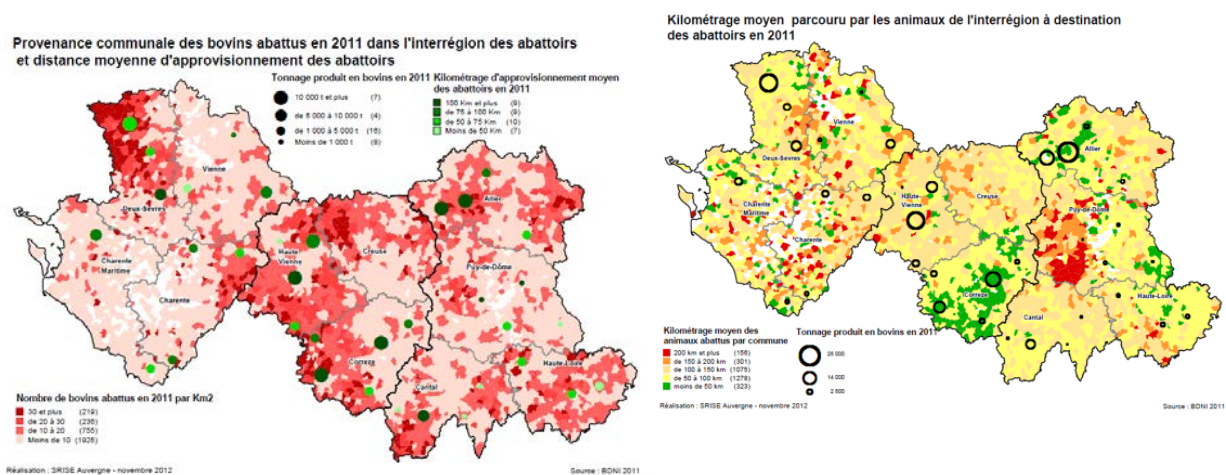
Provenance communale des bovins abattus en 2011 dans l'interrégion des abattoirs et distance moyenne d'approvisionnement des abattoirs

Tonnage produit en bovins en 2011
10 000 t et plus (7)
de 5 000 à 10 000 t (4)
de 1 000 à 5 000 t (16)
Moins de 1 000 t (8)

Kilométrage d'approvisionnement moyen des abattoirs en 2011
100 Km et plus (9)
de 75 à 100 Km (9)
de 50 à 75 Km (10)
Moins de 50 Km (7)

Vienne
Deux-Sèvres
Charente Maritime
Charente
Haute Vienne
Creuse
Allier
Puy-de-Dôme
Corrèze
Cantal
Haute-Loire

Nombre de bovins abattus en 2011 par Km2
30 et plus (219)
de 20 à 30 (236)
de 10 à 20 (755)
Moins de 10 (1926)

Réalisation : SRISE Auvergne - novembre 2012
Source : BDNI 2011

Kilométrage moyen parcouru par les animaux de l'interrégion à destination des abattoirs en 2011

Vienne
Deux-Sèvres
Charente Maritime
Charente
Haute-Vienne
Creuse
Allier
Puy-de-Dôme
Corrèze
Cantal
Haute-Loire

Kilométrage moyen des animaux abattus par commune
200 km et plus (156)
de 150 à 200 km (301)
de 100 à 150 km (1075)
de 50 à 100 km (1278)
moins de 50 km (323)

Tonnage produit en bovins en 2011
28 000
14 000
2 800

Réalisation : SRISE Auvergne - novembre 2012
Source : BDNI 2011